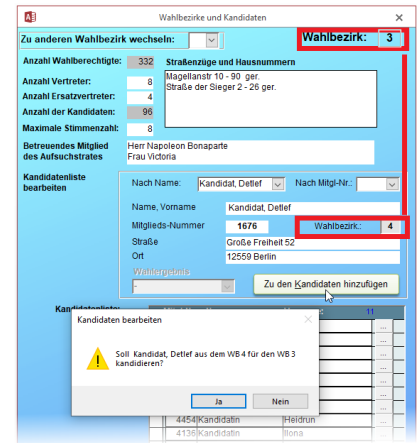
Wahlbezirke und Kandidaten

Zu anderen Wahlbezirk wechseln:

Wahlbezirk: 3

Anzahl Wahlberechtigte: 332

Straßenzüge und Hausnummern

Magellanstr 10 - 90 ger.
Straße der Sieger 2 - 26 ger.

Anzahl Vertreter: 8

Anzahl Ersatzvertreter: 4

Anzahl der Kandidaten: 96

Maximale Stimmenzahl: 8

Betreuendes Mitglied des Aufsuchstrates

Herr Napoleon Bonaparte
Frau Victoria

Kandidatenliste bearbeiten

Nach Name: Kandidat, Detlef

Nach Mitgl-Nr.:

Name, Vorname: Kandidat, Detlef

Mitglieds-Nummer: 1676

Wahlbezirk: 4

Straße: Große Freiheit 52

Ort: 12559 Berlin

Wahlergebnis

Zu den Kandidaten hinzufügen

Kandidatenliste

11

Kandidaten bearbeiten

Soll Kandidat, Detlef aus dem WB 4 für den WB 3 kandidieren?

Ja

Nein

4454 Kandidatin Heidrun

4136 Kandidatin Ilona